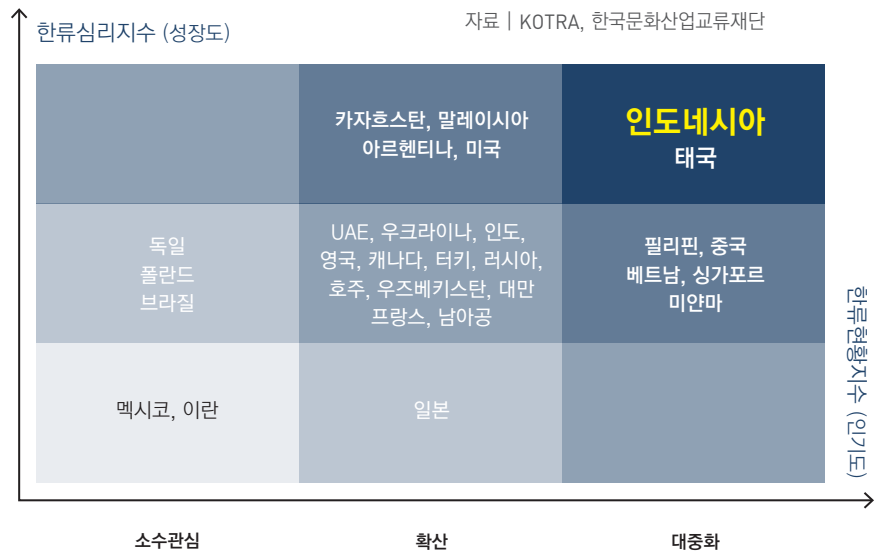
한류심리지수 (성장도)

자료 | KOTRA, 한국문화산업교류재단

| | | |
|---|---|---|
| | 카자흐스탄, 말레이시아 아르헨티나, 미국 | 인도네시아 태국 |
| 독일 폴란드 브라질 | UAE, 우크라이나, 인도, 영국, 캐나다, 터키, 러시아, 호주, 우즈베키스탄, 대만 프랑스, 남아공 | 필리핀, 중국 베트남, 싱가포르 미얀마 |
| 멕시코, 이란 | 일본 | |

한류현황지수 (인기도)

소수관심

확산

대중화